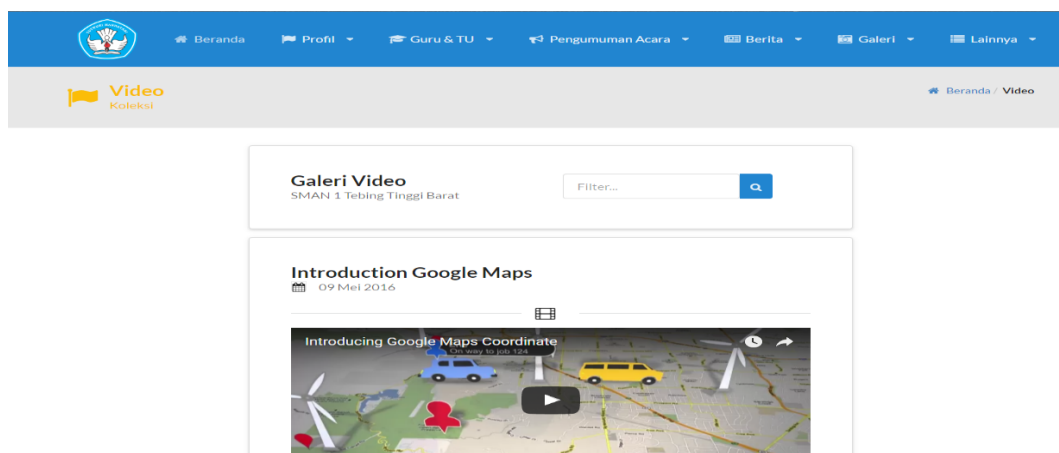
Beranda Profil Guru & TU Pengumuman Acara Berita Galeri Lainnya

Video
Koleksi

Beranda / Video

Galeri Video
SMAN 1 Tebing Tinggi Barat

Filter...

Introduction Google Maps
09 Mei 2016

Introducing Google Maps Coordinate
On way to job 124